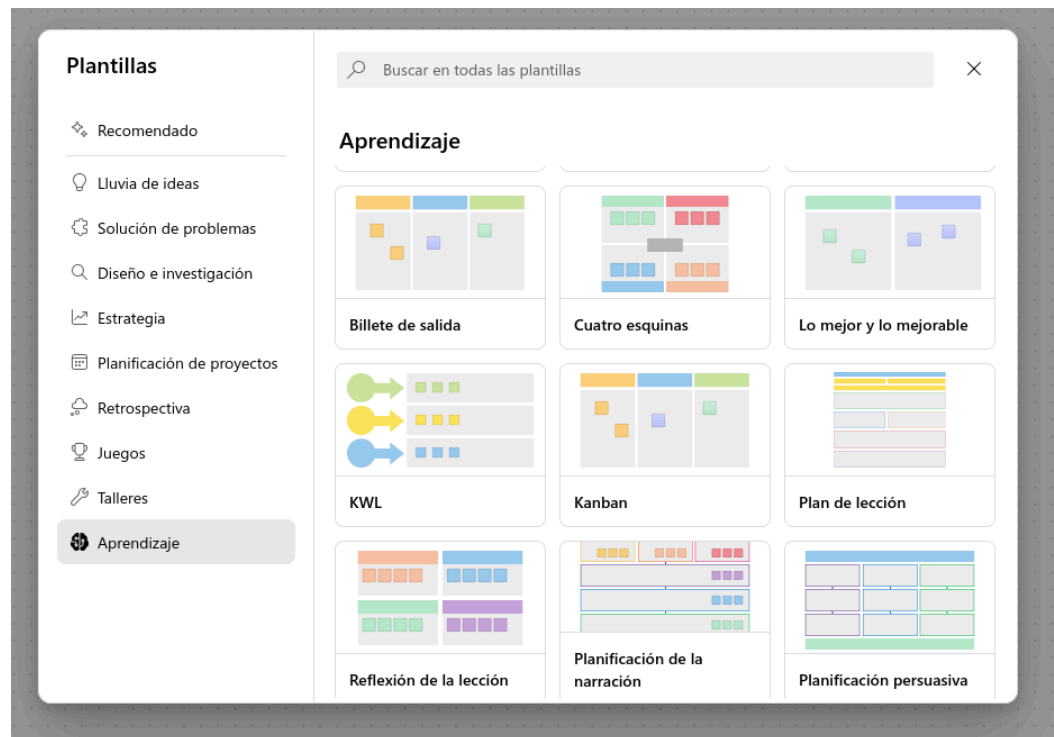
Plantillas

Recomendado

Lluvia de ideas

Solución de problemas

Diseño e investigación

Estrategia

Planificación de proyectos

Retrospectiva

Juegos

Talleres

Aprendizaje

Buscar en todas las plantillas

Aprendizaje

Billete de salida

Cuatro esquinas

Lo mejor y lo mejorable

KWL

Kanban

Plan de lección

Reflexión de la lección

Planificación de la narración

Planificación persuasiva